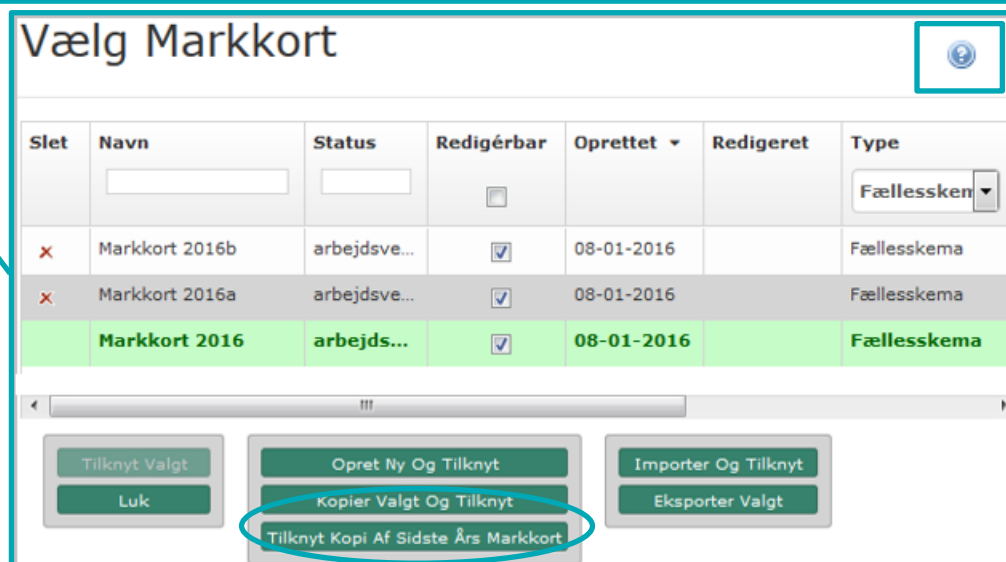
Vælg Markkort

| Slet | Navn | Status | Redigérbar | Oprettet | Redigeret | Type |
|---|---|---|---|---|---|---|
| | | | | | | Fællesskem |
| × | Markkort 2016b | arbejdsve... | ☑ | 08-01-2016 | | Fællesskema |
| × | Markkort 2016a | arbejdsve... | ☑ | 08-01-2016 | | Fællesskema |
| | Markkort 2016 | arbejds... | ☑ | 08-01-2016 | | Fællesskema |

Tilknyt Valgt
Luk
Opret Ny Og Tilknyt
Kopier Valgt Og Tilknyt
Tilknyt Kopi Af Sidste Års Markkort
Importer Og Tilknyt
Eksporter Valgt